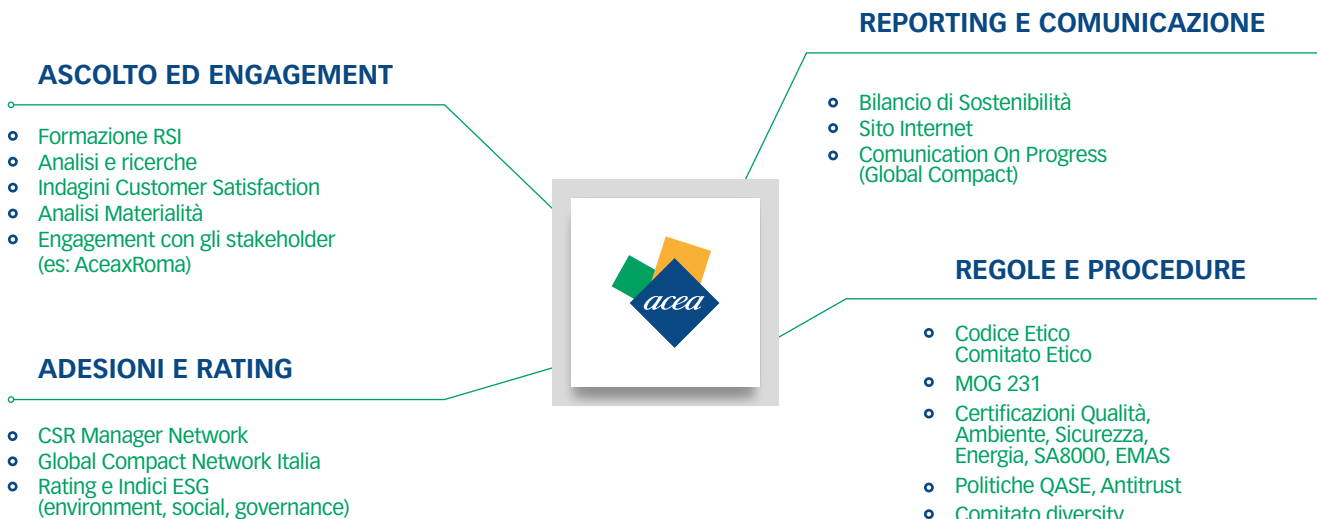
REPORTING E COMUNICAZIONE

- Bilancio di Sostenibilità
- Sito Internet
- Comunication On Progress (Global Compact)

ASCOLTO ED ENGAGEMENT

- Formazione RSI
- Analisi e ricerche
- Indagini Customer Satisfaction
- Analisi Materialità
- Engagement con gli stakeholder (es: AceaxRoma)

acea

REGOLE E PROCEDURE

- Codice Etico Comitato Etico
- MOG 231
- Certificazioni Qualità, Ambiente, Sicurezza, Energia, SA8000, EMAS
- Politiche QASE, Antitrust
- Comitato diversity

ADESIONI E RATING

- CSR Manager Network
- Global Compact Network Italia
- Rating e Indici ESG (environment, social, governance)